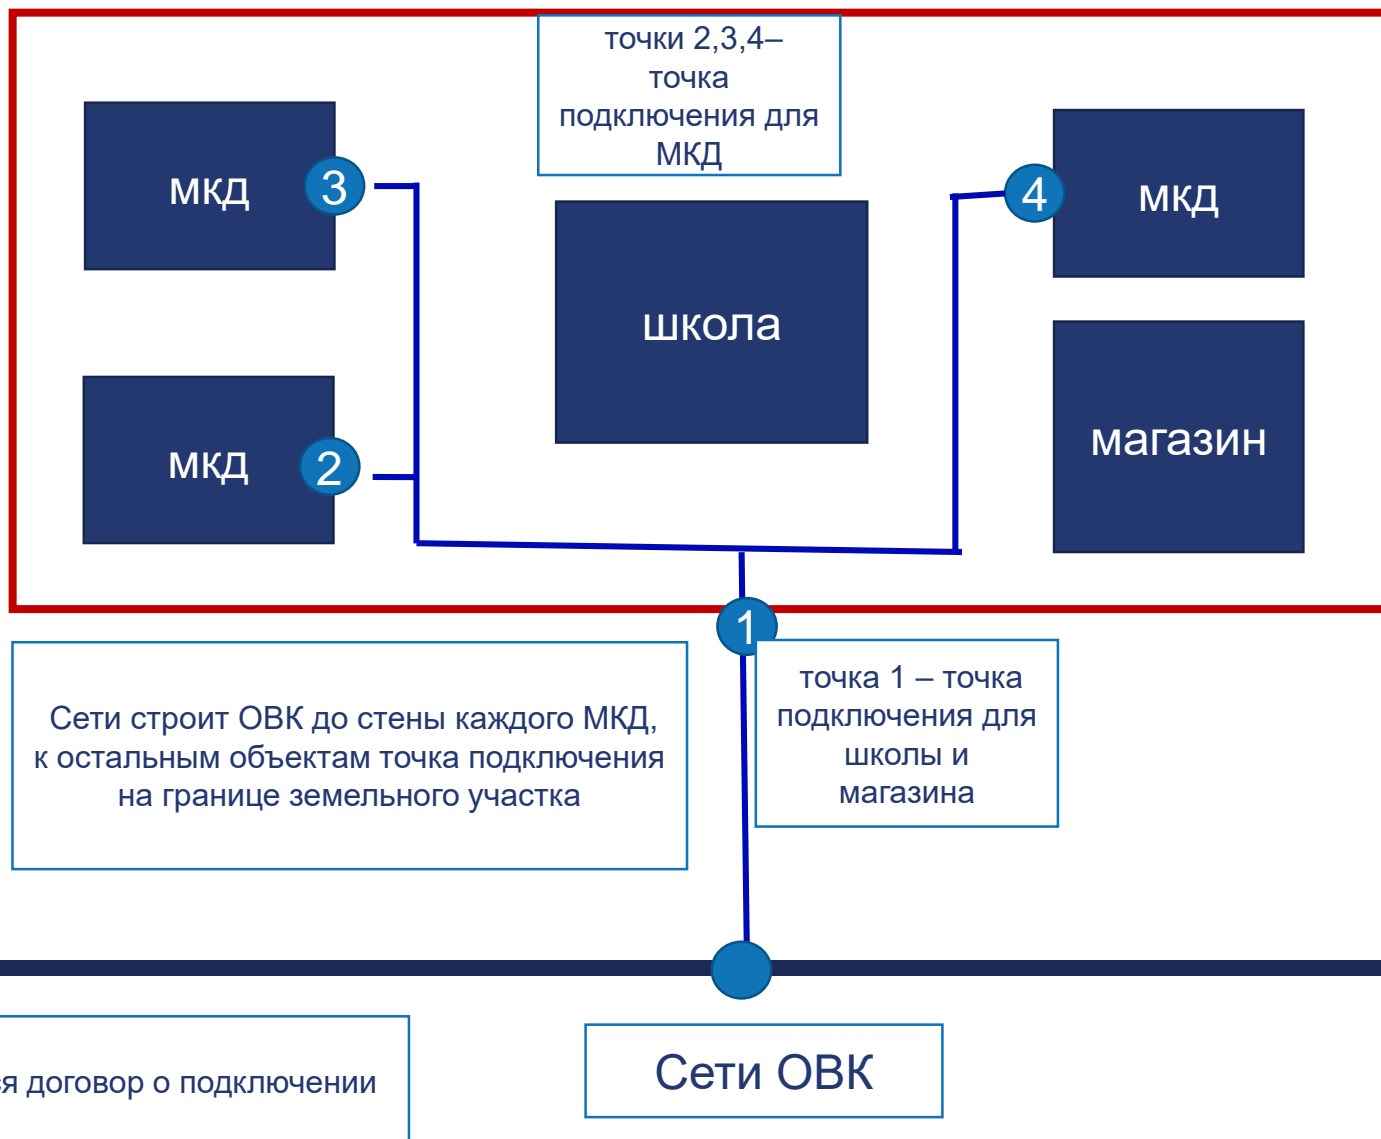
точки 2,3,4– точка подключения для МКД

мкд

3

мкд

4

школа

мкд

2

магазин

1

точка 1 – точка подключения для школы и магазина

Сети строит ОВК до стены каждого МКД, к остальным объектам точка подключения на границе земельного участка

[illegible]ся договор о подключении

Сети ОВК